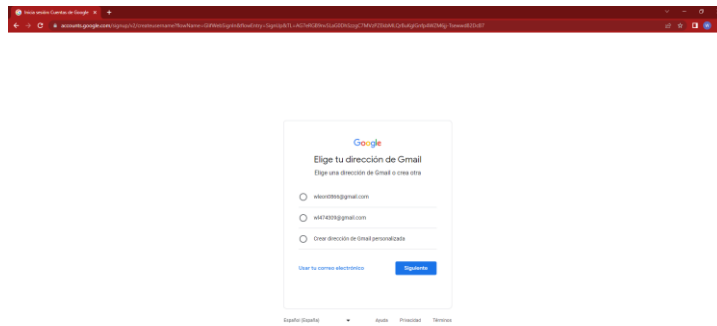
Iniciar sesión: Cuentas de Google ×

accounts.google.com/signup/v2/createusername?flowName=GlifWebSignIn&flowEntry=SignUp&TL=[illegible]

Google

Elige tu dirección de Gmail

Elige una dirección de Gmail o crea otra

wleon0966@gmail.com

wl474009@gmail.com

Crear dirección de Gmail personalizada

Usar tu correo electrónico

Siguiente

Español (España)

Ayuda Privacidad Términos